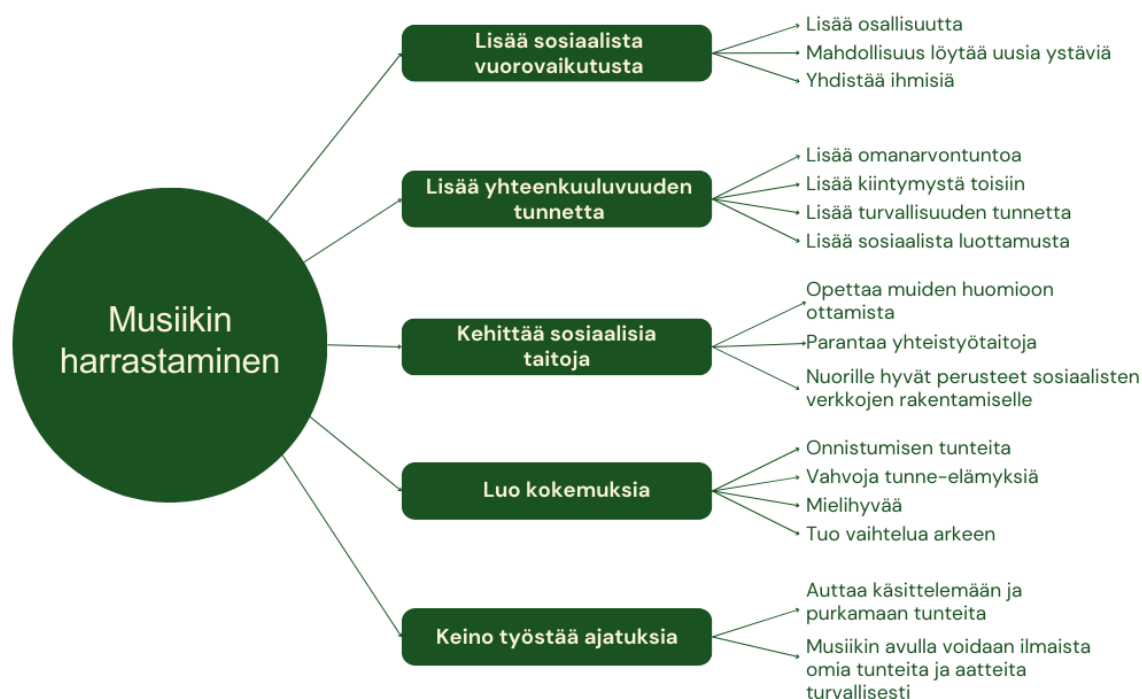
Musiikin harrastaminen

Lisää sosiaalista vuorovaikutusta
Lisää osallisuutta
Mahdollisuus löytää uusia ystäviä
Yhdistää ihmisiä

Lisää yhteenkuuluvuuden tunnetta
Lisää omanarvontuntoa
Lisää kiintymystä toisiin
Lisää turvallisuuden tunnetta
Lisää sosiaalista luottamusta

Kehittää sosiaalisia taitoja
Opettaa muiden huomioon ottamista
Parantaa yhteistyötaitoja
Nuorille hyvät perusteet sosiaalisten verkkojen rakentamiselle

Luo kokemuksia
Onnistumisen tunteita
Vahvoja tunne-elämyksiä
Mielihyvää
Tuo vaihtelua arkeen

Keino työstää ajatuksia
Auttaa käsittelemään ja purkamaan tunteita
Musiikin avulla voidaan ilmaista omia tunteita ja aatteita turvallisesti